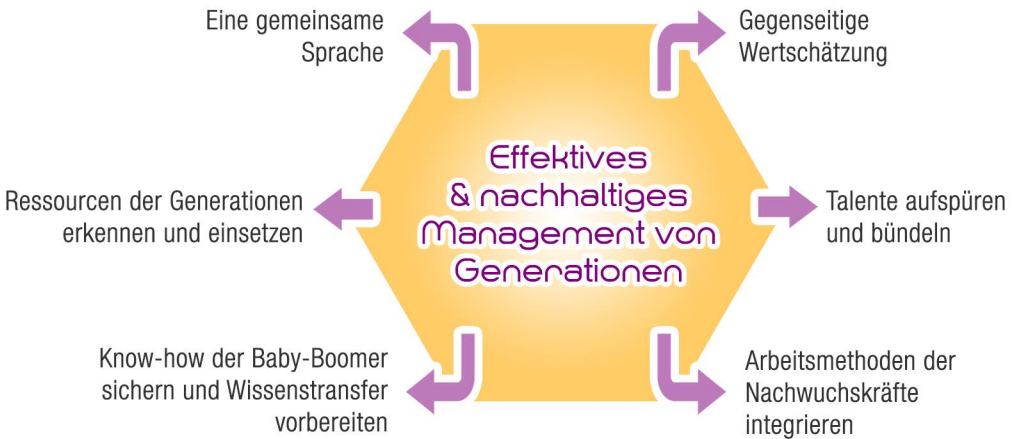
Effektives
& nachhaltiges
Management von
Generationen

Eine gemeinsame Sprache

Gegenseitige Wertschätzung

Ressourcen der Generationen erkennen und einsetzen

Talente aufspüren und bündeln

Know-how der Baby-Boomer sichern und Wissenstransfer vorbereiten

Arbeitsmethoden der Nachwuchskräfte integrieren